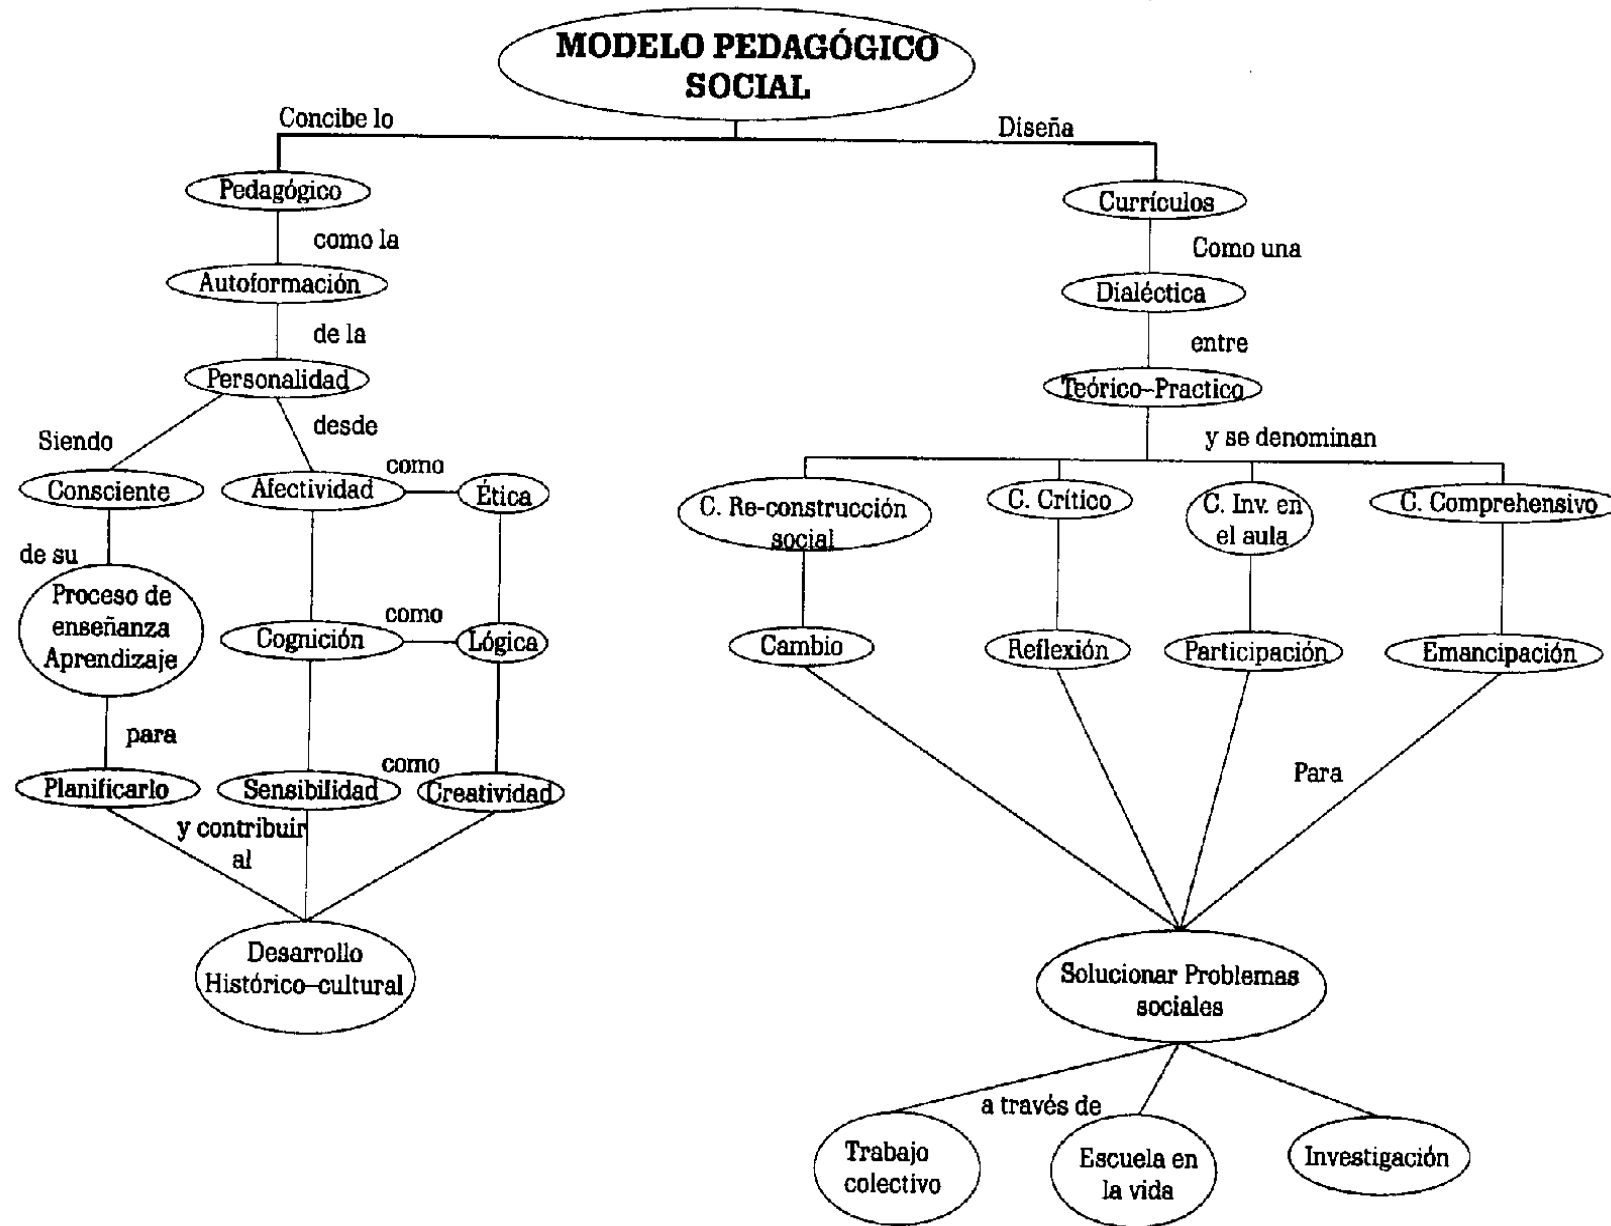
MODELO PEDAGÓGICO SOCIAL

Concibe lo

Pedagógico

como la

Autoformación

de la

Personalidad

Siendo

desde

Consciente

Afectividad

como

Ética

de su

Proceso de enseñanza Aprendizaje

Cognición

como

Lógica

para

Planificarlo

Sensibilidad

como

Creatividad

y contribuir al

Desarrollo Histórico–cultural

Diseña

Currículos

Como una

Dialéctica

entre

Teórico–Practico

y se denominan

C. Re-construcción social

C. Crítico

C. Inv. en el aula

C. Comprehensivo

Cambio

Reflexión

Participación

Emancipación

Para

Solucionar Problemas sociales

a través de

Trabajo colectivo

Escuela en la vida

Investigación